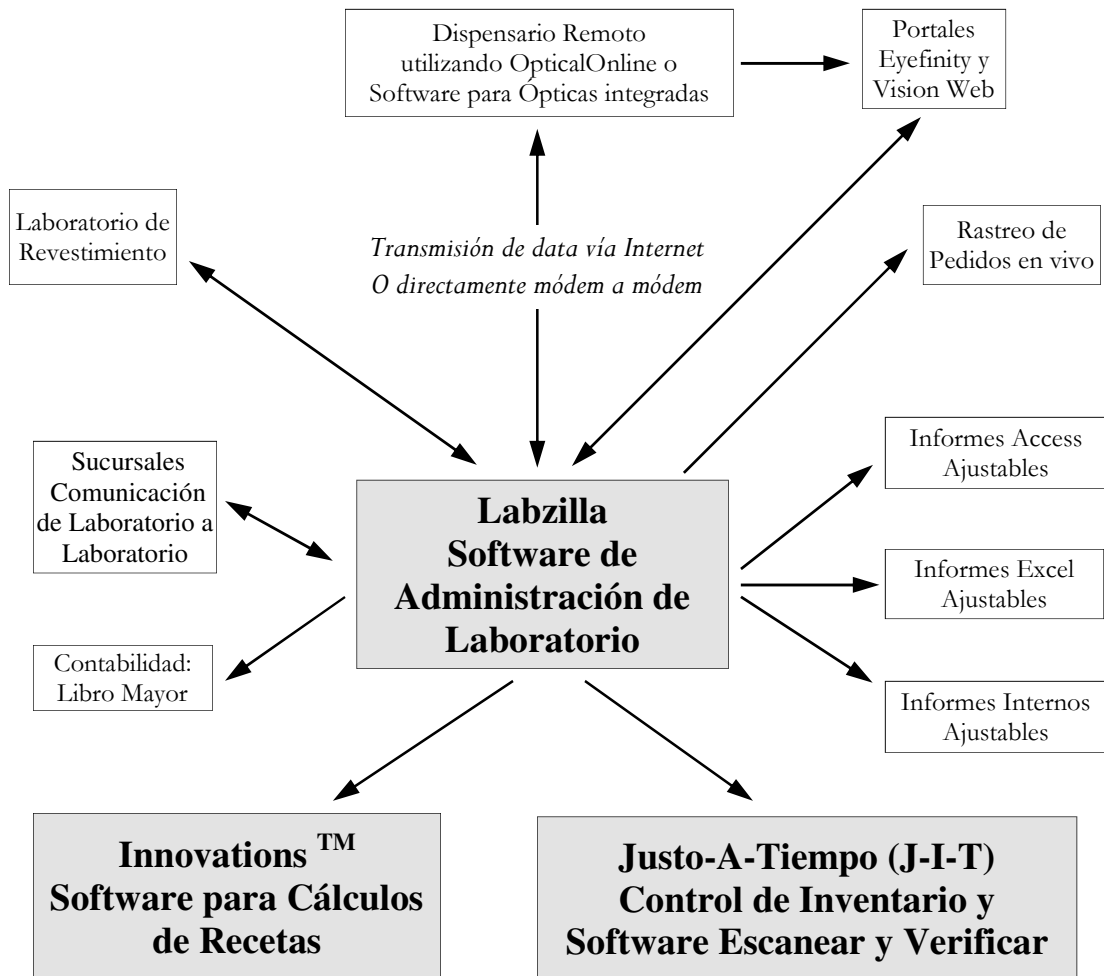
Dispensario Remoto utilizando OpticalOnline o Software para Ópticas integradas

Portales Eyefinity y Vision Web

Laboratorio de Revestimiento

Transmisión de data vía Internet
O directamente módem a módem

Rastreo de Pedidos en vivo

Informes Access Ajustables

Sucursales Comunicación de Laboratorio a Laboratorio

Labzilla
Software de Administración de Laboratorio

Informes Excel Ajustables

Contabilidad: Libro Mayor

Informes Internos Ajustables

Innovations $^{TM}$ Software para Cálculos de Recetas

Justo-A-Tiempo (J-I-T) Control de Inventario y Software Escanear y Verificar